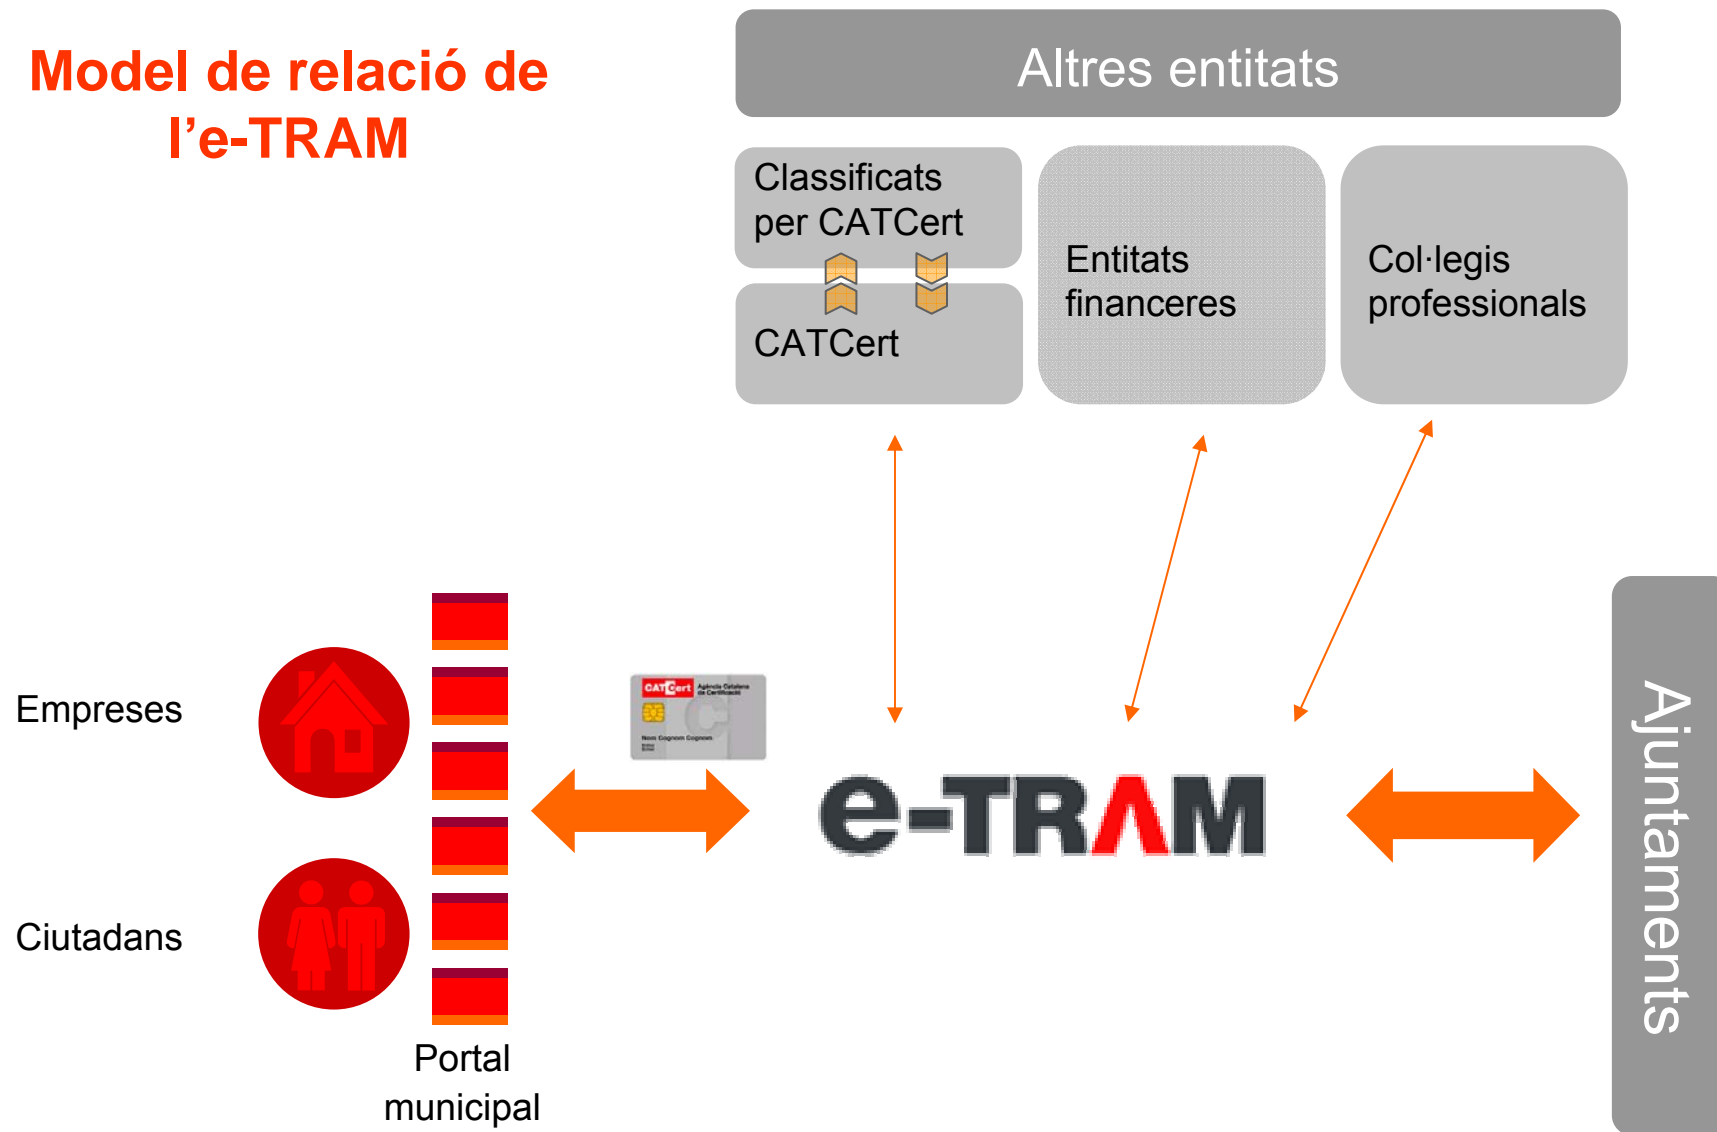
Model de relació de l'e-TRAM

Altres entitats

Classificats per CATCert

CATCert

Entitats financeres

Col·legis professionals

Empreses

Ciutadans

CATCert

Nom Cognom Cognom

e-TRAM

Ajuntaments

Portal municipal